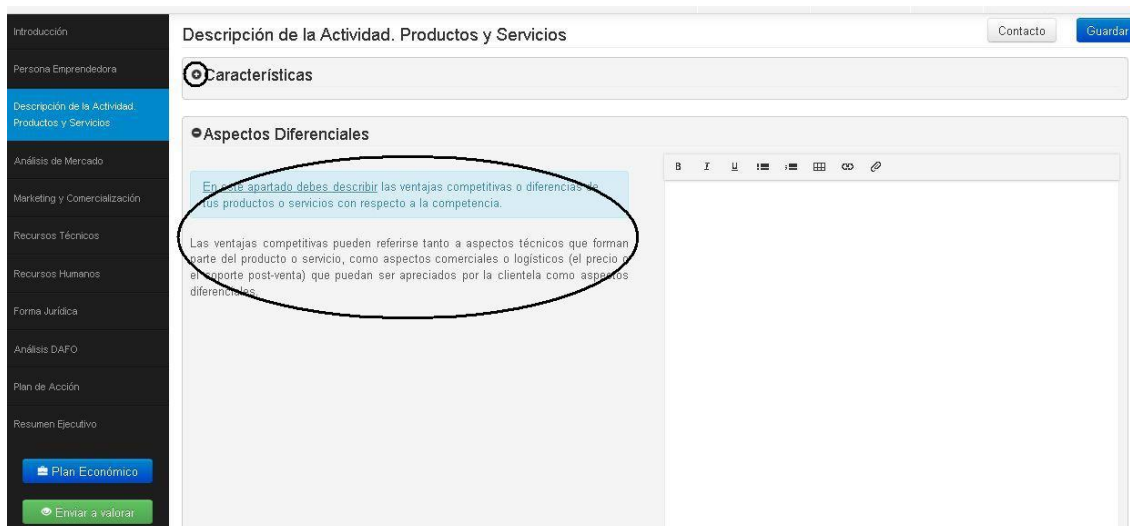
Introducción

Persona Emprendedora

Descripción de la Actividad. Productos y Servicios

Análisis de Mercado

Marketing y Comercialización

Recursos Técnicos

Recursos Humanos

Forma Jurídica

Análisis DAFO

Plan de Acción

Resumen Ejecutivo

Plan Económico

Enviar a valorar

Descripción de la Actividad. Productos y Servicios

Contacto

Guardar

Características

Aspectos Diferenciales

En este apartado debes describir las ventajas competitivas o diferencias de tus productos o servicios con respecto a la competencia.

Las ventajas competitivas pueden referirse tanto a aspectos técnicos que forman parte del producto o servicio, como aspectos comerciales o logísticos (el precio o el soporte post-venta) que puedan ser apreciados por la clientela como aspectos diferenciales.

B I U